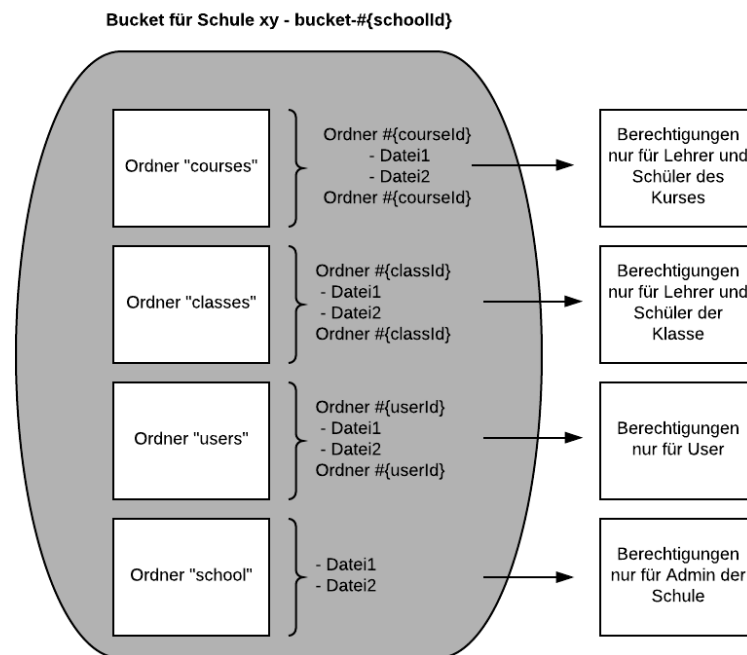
Bucket für Schule xy - bucket-#{schoolId}

Ordner "courses"

Ordner #{courseId}
- Datei1
- Datei2
Ordner #{courseId}

Berechtigungen nur für Lehrer und Schüler des Kurses

Ordner "classes"

Ordner #{classId}
- Datei1
- Datei2
Ordner #{classId}

Berechtigungen nur für Lehrer und Schüler der Klasse

Ordner "users"

Ordner #{userId}
- Datei1
- Datei2
Ordner #{userId}

Berechtigungen nur für User

Ordner "school"

- Datei1
- Datei2

Berechtigungen nur für Admin der Schule